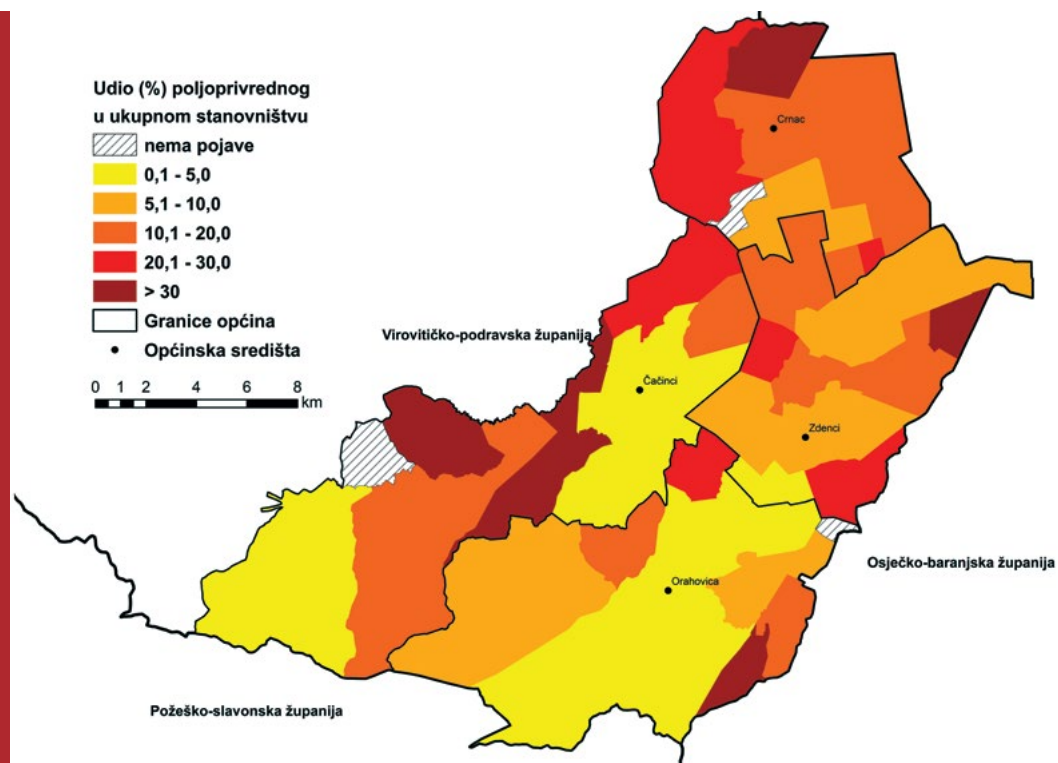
Udio (%) poljoprivrednog u ukupnom stanovništvu
nema pojave
0,1 - 5,0
5,1 - 10,0
10,1 - 20,0
20,1 - 30,0
> 30
Granice općina
Općinska središta

0 1 2 4 6 8 km

Crnac
Virovitičko-podravska županija
Čačinci
Zdenci
Orahovica
Osječko-baranjska županija
Požeško-slavonska županija